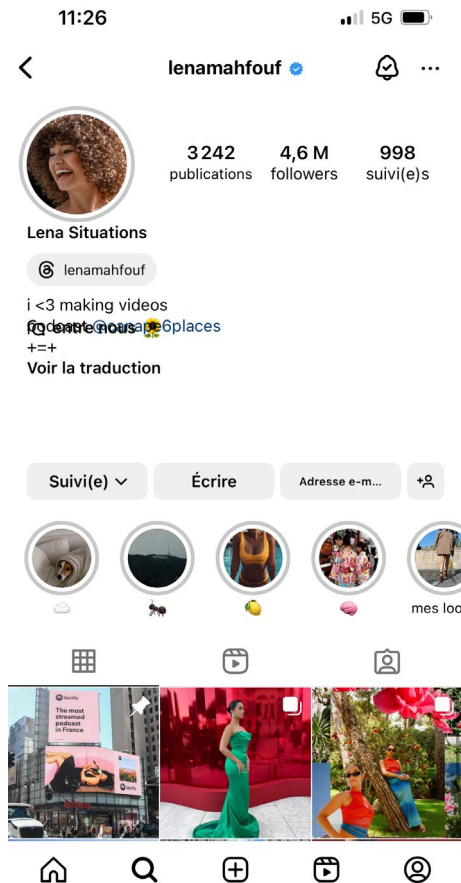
11:26
5G

lenamahfouf

3242 publications
4,6 M followers
998 suivi(e)s

Lena Situations

lenamahfouf

i <3 making videos
podcast @canape6places
fondatrice 🌻 entre nous
+=+
Voir la traduction

Suivi(e)
Écrire
Adresse e-m...

☁️
🐜
🍋
🧠
mes loo

Spotify
The most streamed podcast in France